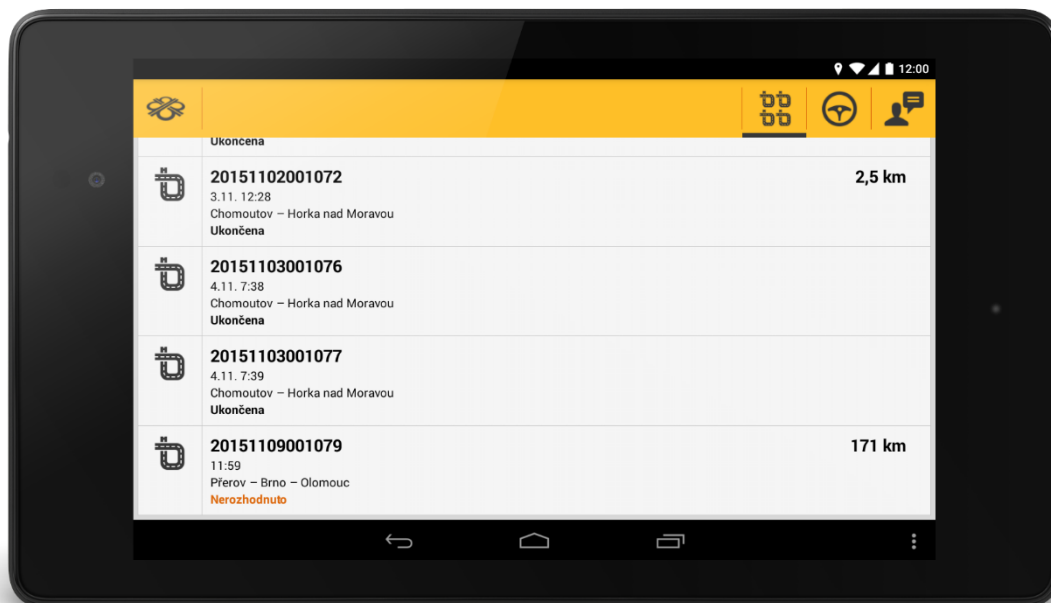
12:00

Ukončena

20151102001072
3.11. 12:28
Chomoutov – Horka nad Moravou
Ukončena

2,5 km

20151103001076
4.11. 7:38
Chomoutov – Horka nad Moravou
Ukončena

20151103001077
4.11. 7:39
Chomoutov – Horka nad Moravou
Ukončena

20151109001079
11:59
Přerov – Brno – Olomouc
Nerozhodnuto

171 km